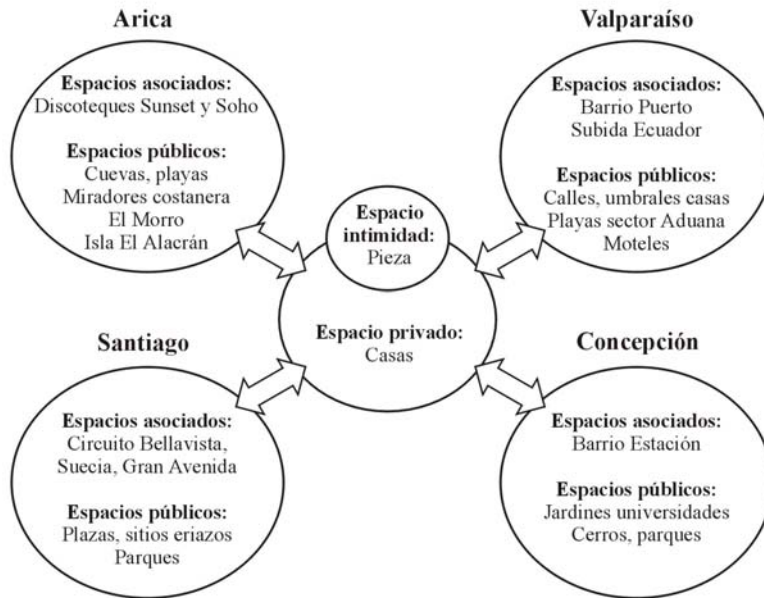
Arica

Espacios asociados:
Discoteques Sunset y Soho

Espacios públicos:
Cuevas, playas
Miradores costanera
El Morro
Isla El Alacrán

Valparaíso

Espacios asociados:
Barrio Puerto
Subida Ecuador

Espacios públicos:
Calles, umbrales casas
Playas sector Aduana
Moteles

Espacio intimidad:
Pieza

Espacio privado:
Casas

Santiago

Espacios asociados:
Circuito Bellavista,
Suecia, Gran Avenida

Espacios públicos:
Plazas, sitios eriazos
Parques

Concepción

Espacios asociados:
Barrio Estación

Espacios públicos:
Jardines universidades
Cerros, parques